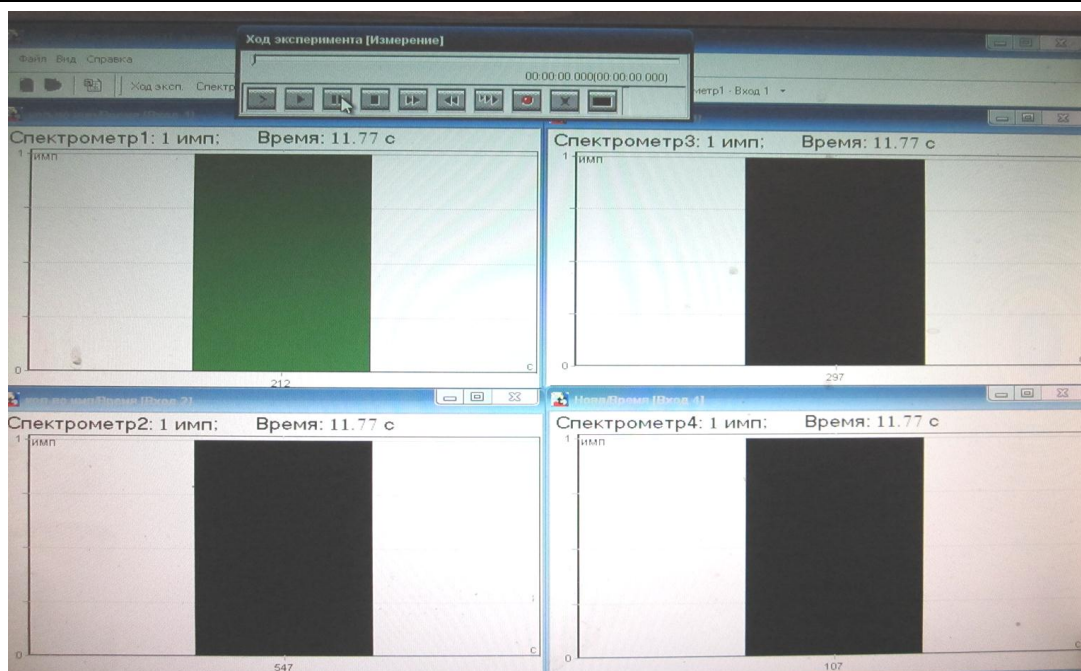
Ход эксперимента [Измерение]

00:00:00.000(00:00:00.000)

Файл Вид Справка

Ход эксп. Спектр

метр1 - Вход 1

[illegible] [Вход 1]

Спектрометр1: 1 имп; Время: 11.77 с

1 имп

0

212

с

Спектрометр3: 1 имп; Время: 11.77 с

1 имп

0

297

с

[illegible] [Вход 2]

Спектрометр2: 1 имп; Время: 11.77 с

1 имп

0

547

с

Нова/Время [Вход 4]

Спектрометр4: 1 имп; Время: 11.77 с

1 имп

0

107

с